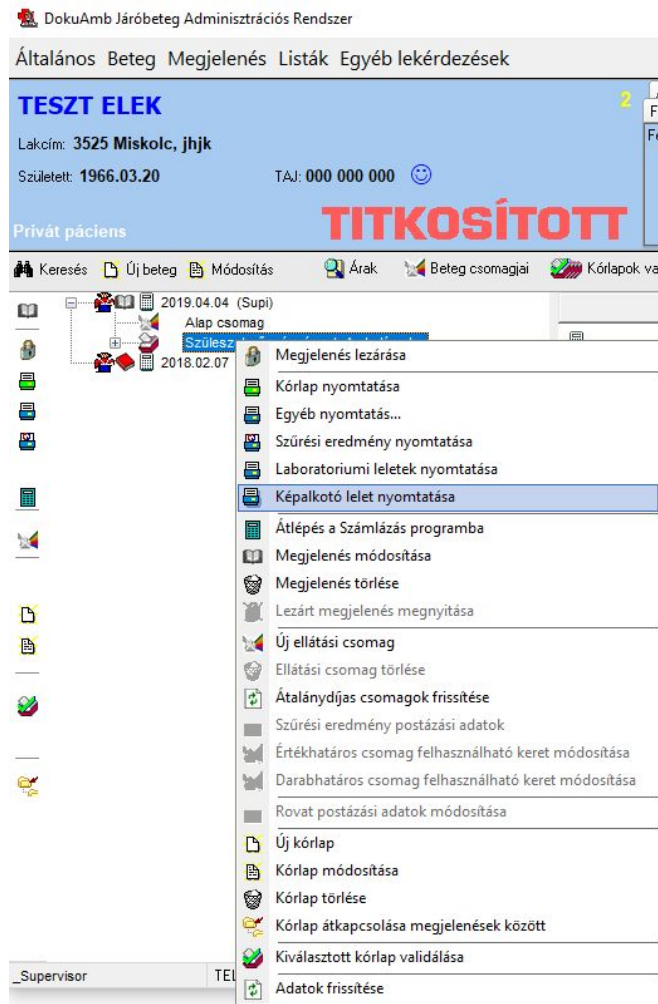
DokuAmb Járóbeteg Adminisztrációs Rendszer

Általános Beteg Megjelenés Listák Egyéb lekérdezések

TESZT ELEK
Lakcím: 3525 Miskolc, jhjk
Született: 1966.03.20
TAJ: 000 000 000
2
Privát páciens
TITKOSÍTOTT

Keresés Új beteg Módosítás Árak Beteg csomagjai Kórlapok va

2019.04.04 (Supi)
Alap csomag
Szülész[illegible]
2018.02.07

Megjelenés lezárása
Kórlap nyomtatása
Egyéb nyomtatás...
Szűrési eredmény nyomtatása
Laboratoriumi leletek nyomtatása
Képalkotó lelet nyomtatása
Átlépés a Számlázás programba
Megjelenés módosítása
Megjelenés törlése
Lezárt megjelenés megnyitása
Új ellátási csomag
Ellátási csomag törlése
Átalánydíjas csomagok frissítése
Szűrési eredmény postázási adatok
Értékhatáros csomag felhasználható keret módosítása
Darabhatáros csomag felhasználható keret módosítása
Rovat postázási adatok módosítása
Új kórlap
Kórlap módosítása
Kórlap törlése
Kórlap átkapcsolása megjelenések között
Kiválasztott kórlap validálása
Adatok frissítése

_Supervisor
TEL